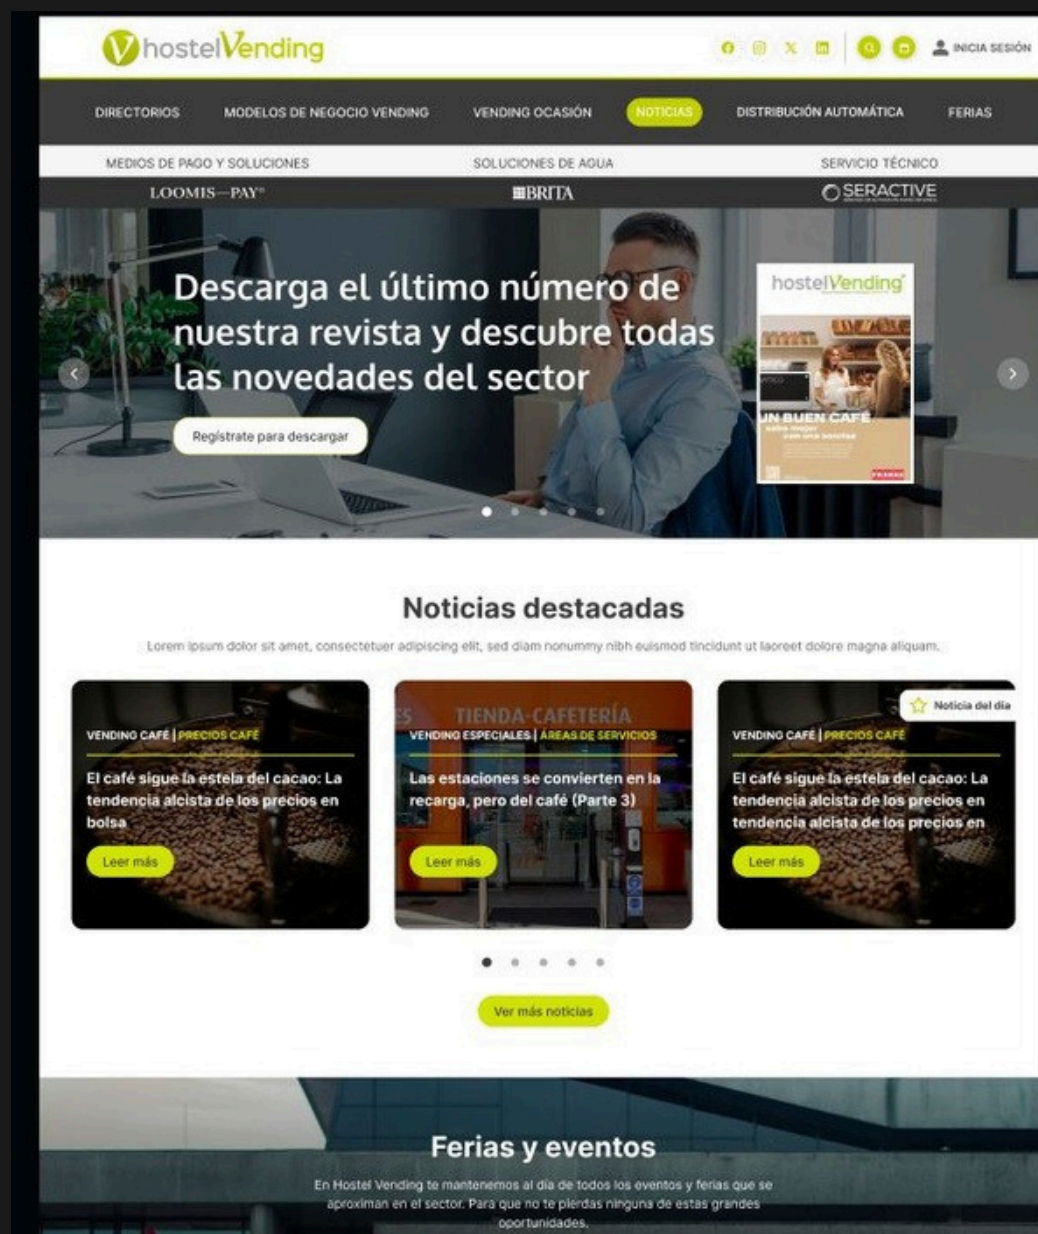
hostelVending

INICIA SESIÓN

DIRECTORIOS MODELOS DE NEGOCIO VENDING VENDING OCASIÓN NOTICIAS DISTRIBUCIÓN AUTOMÁTICA FERIAS

MEDIOS DE PAGO Y SOLUCIONES SOLUCIONES DE AGUA SERVICIO TÉCNICO

LOOMIS—PAY BRITA SERACTIVE

Descarga el último número de nuestra revista y descubre todas las novedades del sector

Regístrate para descargar

hostelVending

UN BUEN CAFÉ

Noticias destacadas

Lorem ipsum dolor sit amet, consectetuer adipiscing elit, sed diam nonummy nibh euismod tincidunt ut laoreet dolore magna aliquam.

VENDING CAFÉ | PRECIOS CAFÉ

El café sigue la estela del cacao: La tendencia alcista de los precios en bolsa

Leer más

TIENDA-CAFETERÍA

VENDING ESPECIALES | ÁREAS DE SERVICIOS

Las estaciones se convierten en la recarga, pero del café (Parte 3)

Leer más

Noticia del día

VENDING CAFÉ | PRECIOS CAFÉ

El café sigue la estela del cacao: La tendencia alcista de los precios en tendencia alcista de los precios en

Leer más

Ver más noticias

Ferias y eventos

En Hostel Vending te mantenemos al día de todos los eventos y ferias que se aproximan en el sector. Para que no te pierdas ninguna de estas grandes oportunidades.